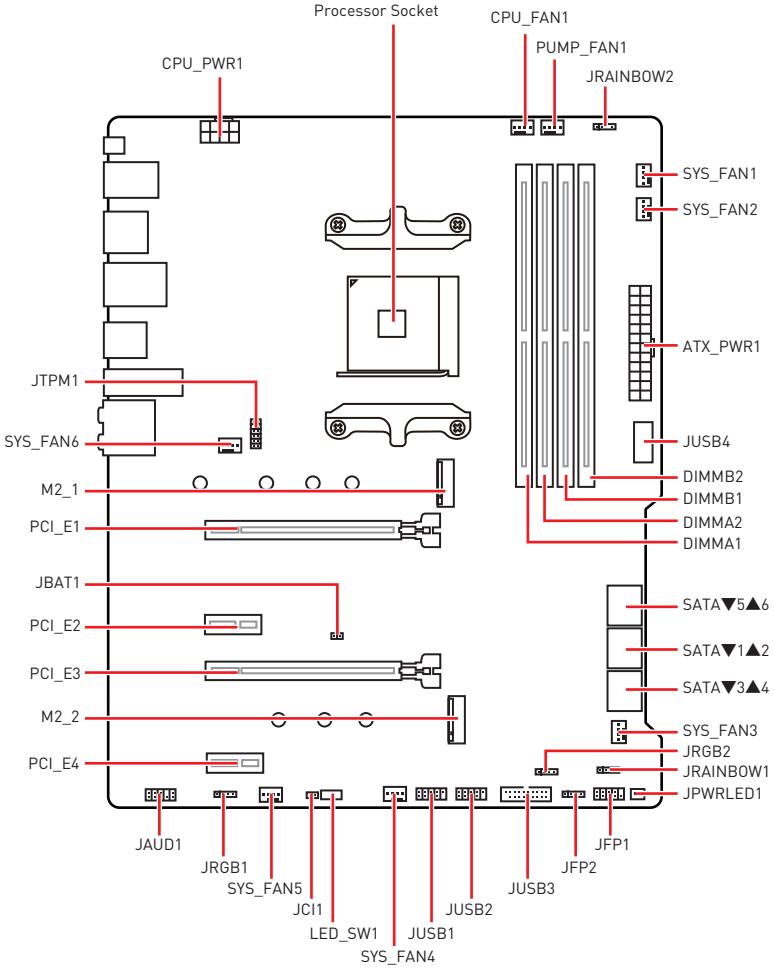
Processor Socket
CPU_FAN1
PUMP_FAN1
CPU_PWR1
JRAINBOW2
SYS_FAN1
SYS_FAN2
ATX_PWR1
JTPM1
SYS_FAN6
JUSB4
M2_1
DIMMB2
DIMMB1
PCI_E1
DIMMA2
DIMMA1
JBAT1
SATA▼5▲6
PCI_E2
SATA▼1▲2
PCI_E3
SATA▼3▲4
M2_2
SYS_FAN3
JRGB2
PCI_E4
JRAINBOW1
JPWRLED1
JAUD1
JFP1
JRGB1
SYS_FAN5
JFP2
JUSB3
JCI1
JUSB2
LED_SW1
JUSB1
SYS_FAN4